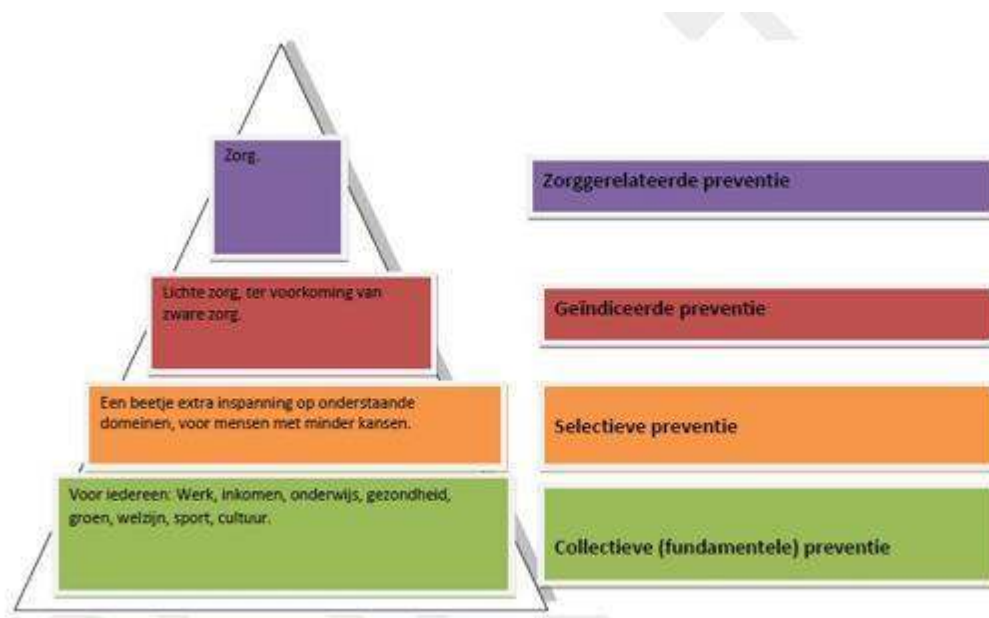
Zorg.

Zorggerelateerde preventie

Lichte zorg, ter voorkoming van zware zorg.

Geïndiceerde preventie

Een beetje extra inspanning op onderstaande domeinen, voor mensen met minder kansen.

Selectieve preventie

Voor iedereen: Werk, inkomen, onderwijs, gezondheid, groen, welzijn, sport, cultuur.

Collectieve (fundamentele) preventie